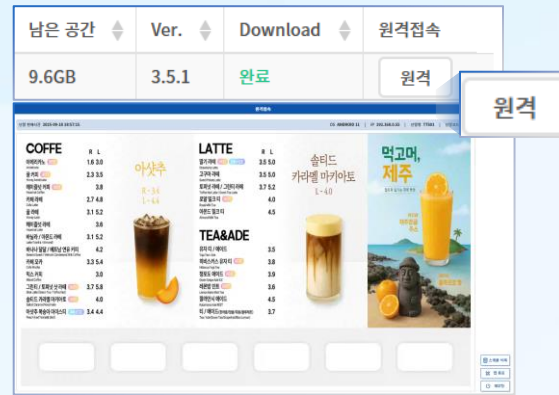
| 남은 공간 | Ver. | Download | 원격접속 |
|---|---|---|---|
| 9.6GB | 3.5.1 | 완료 | 원격 |

원격

COFFE
R L
아메리카노 1.6 3.0
콜드브루 2.3 3.5
헤이즐넛 커피 3.8
카페 라떼 2.7 4.8
콜 라떼 3.1 5.2
헤이즐넛 라떼 3.6
바닐라 / 카라멜 라떼 3.1 5.2
카페 모카 3.3 5.4
믹스 커피 3.0
솔티드 카라멜 마키아토 4.0

아샷추
R-3.4
L-4.4

LATTE
R L
3.5 5.0
3.5 5.0
3.7 5.2
4.0
4.5
4.5

TEA&ADE
3.5
3.8
3.9
3.6
4.0
4.5
3.7

솔티드
카라멜 마키아토
L-4.0

먹고머,
제주